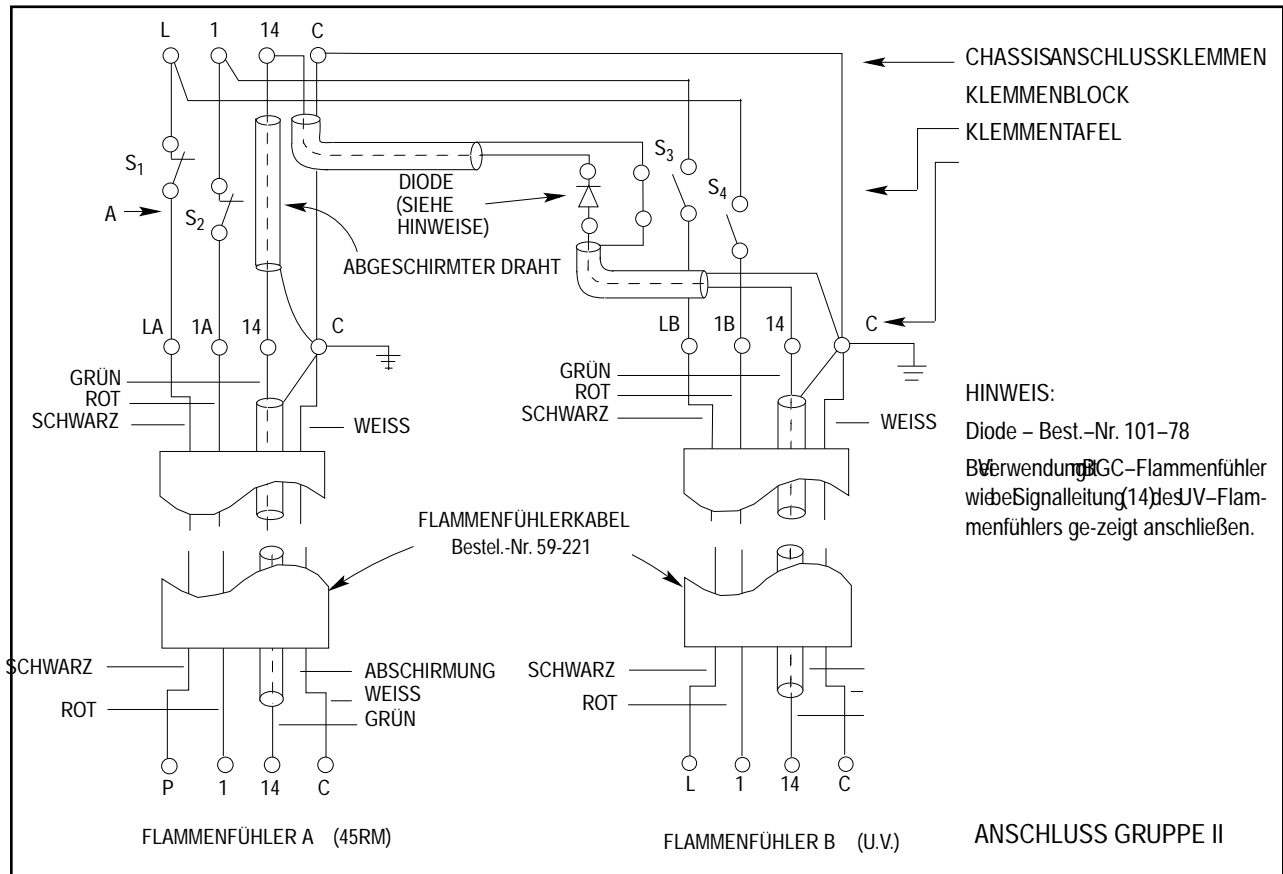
L 1 14 C

CHASSISANSCHLUSSKLEMMEN

KLEMMENBLOCK

KLEMMENTAFEL

$S_1$

$S_2$

A

$S_3$

$S_4$

DIODE (SIEHE HINWEISE)

ABGESCHIRMTER DRAHT

LA 1A 14 C

LB 1B 14 C

C

GRÜN
ROT
SCHWARZ

WEISS

GRÜN
ROT
SCHWARZ

WEISS

HINWEIS:

Diode – Best.–Nr. 101–78

BVerwendungBIGC–Flammenfühler wiebeSignalleitung(14)desUV–Flammenfühlers ge-zeigt anschließen.

FLAMMENFÜHLERKABEL
Bestel.-Nr. 59-221

SCHWARZ

ROT

ABSCHIRMUNG
WEISS
GRÜN

SCHWARZ

ROT

P 1 14 C

L 1 14 C

FLAMMENFÜHLER A (45RM)

FLAMMENFÜHLER B (U.V.)

ANSCHLUSS GRUPPE II